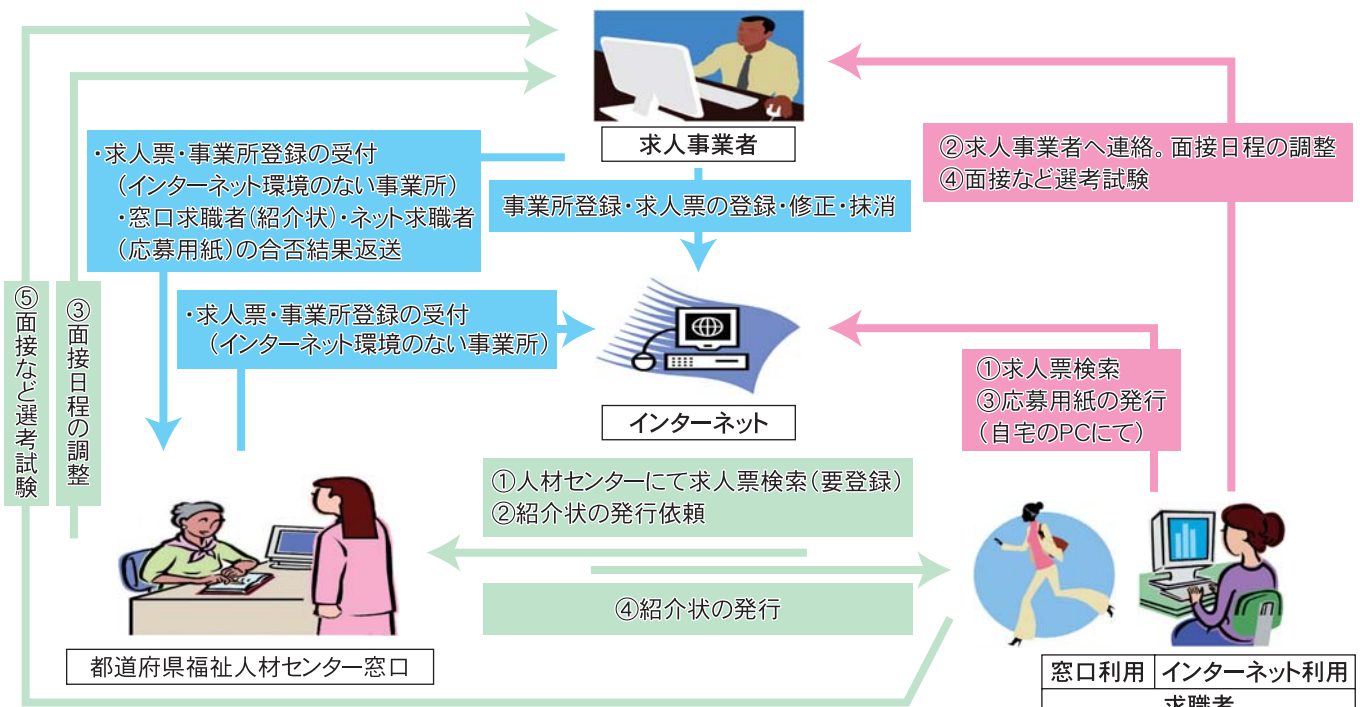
求人事業者

・求人票・事業所登録の受付
（インターネット環境のない事業所）
・窓口求職者（紹介状）・ネット求職者（応募用紙）の合否結果返送

事業所登録・求人票の登録・修正・抹消

②求人事業者へ連絡。面接日程の調整
④面接など選考試験

・求人票・事業所登録の受付
（インターネット環境のない事業所）

インターネット

①求人票検索
③応募用紙の発行
（自宅のPCにて）

⑤面接など選考試験

③面接日程の調整

①人材センターにて求人票検索（要登録）
②紹介状の発行依頼

④紹介状の発行

都道府県福祉人材センター窓口

| 窓口利用 | インターネット利用 |
|---|---|
| 求職者 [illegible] | |